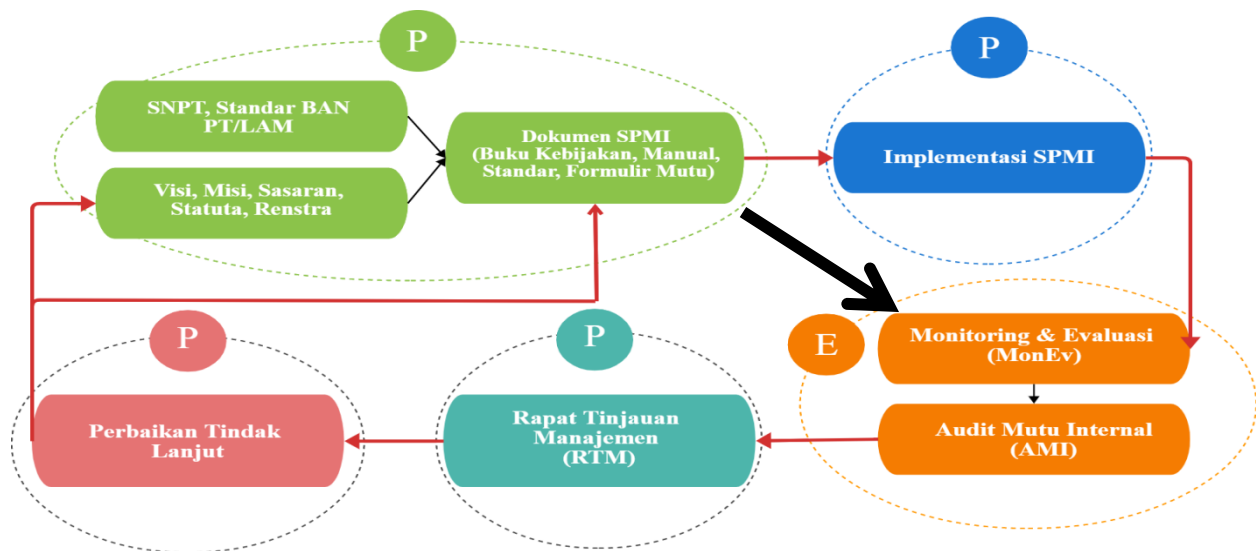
P

SNPT, Standar BAN PT/LAM

Visi, Misi, Sasaran, Statuta, Renstra

Dokumen SPMI (Buku Kebijakan, Manual, Standar, Formulir Mutu)

P

Implementasi SPMI

E

Monitoring & Evaluasi (MonEv)

Audit Mutu Internal (AMI)

P

Rapat Tinjauan Manajemen (RTM)

P

Perbaikan Tindak Lanjut